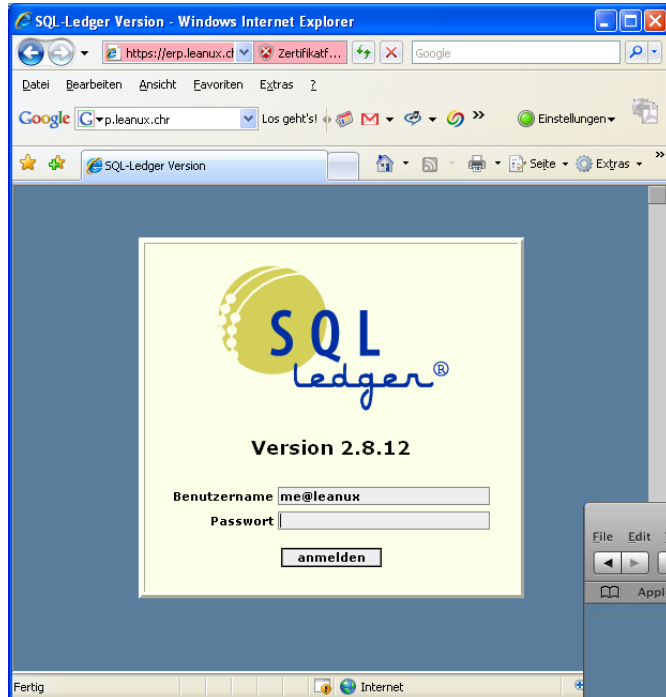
SQL-Ledger Version - Windows Internet Explorer

https://erp.leanux.ch Zertifikatf... Google

Datei Bearbeiten Ansicht Favoriten Extras ?

Google p.leanux.chr Los geht's! Einstellungen

SQL-Ledger Version Seite Extras

SQL Ledger®

Version 2.8.12

Benutzername me@leanux

Passwort

anmelden

File Edit

Appl

Fertig Internet